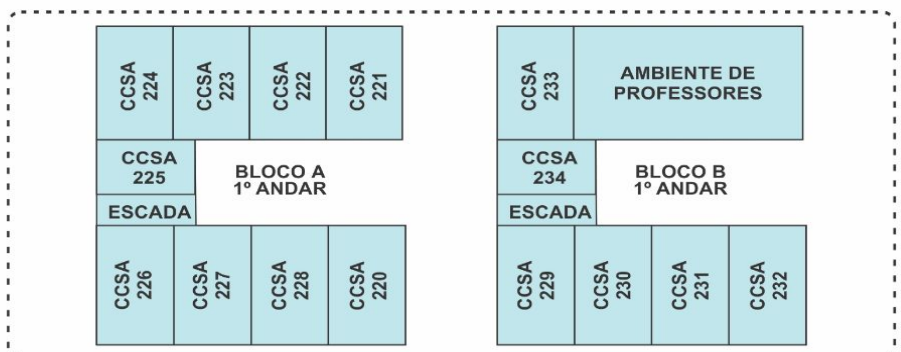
CCSA 224
CCSA 223
CCSA 222
CCSA 221
CCSA 225
BLOCO A
1º ANDAR
ESCADA
CCSA 226
CCSA 227
CCSA 228
CCSA 220

CCSA 233
AMBIENTE DE PROFESSORES
CCSA 234
BLOCO B
1º ANDAR
ESCADA
CCSA 229
CCSA 230
CCSA 231
CCSA 232